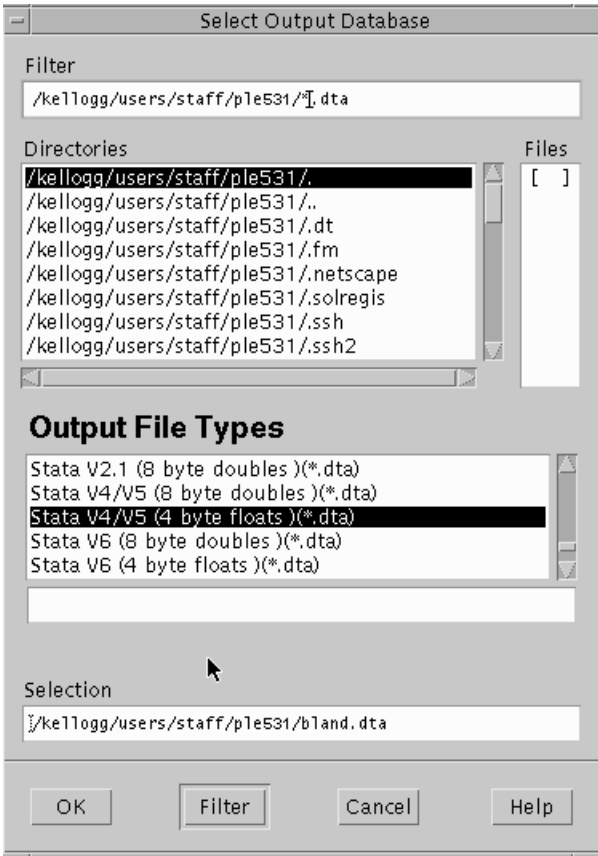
Select Output Database

Filter

/kellogg/users/staff/ple531/*.dta

Directories

/kellogg/users/staff/ple531/.
/kellogg/users/staff/ple531/..
/kellogg/users/staff/ple531/.dt
/kellogg/users/staff/ple531/.fm
/kellogg/users/staff/ple531/.netscape
/kellogg/users/staff/ple531/.solregis
/kellogg/users/staff/ple531/.ssh
/kellogg/users/staff/ple531/.ssh2

Files

[ ]

Output File Types

Stata V2.1 (8 byte doubles )(*.dta)
Stata V4/V5 (8 byte doubles )(*.dta)
Stata V4/V5 (4 byte floats )(*.dta)
Stata V6 (8 byte doubles )(*.dta)
Stata V6 (4 byte floats )(*.dta)

Selection

/kellogg/users/staff/ple531/bland.dta

OK Filter Cancel Help